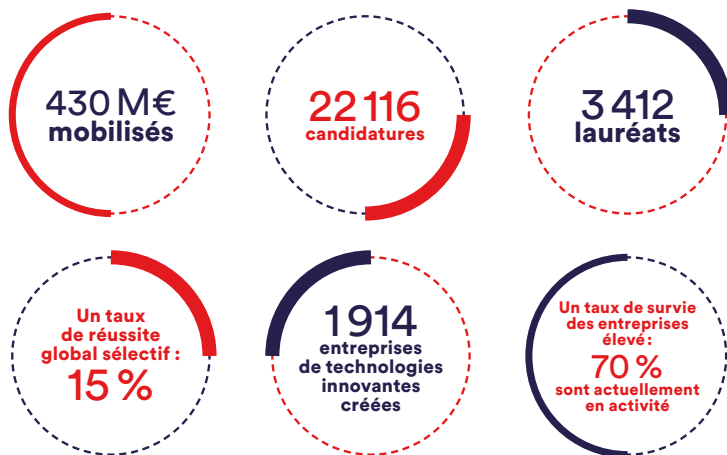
430 M€
mobilisés

22 116
candidatures

3 412
lauréats

Un taux de réussite global sélectif :
15 %

1 914
entreprises de technologies innovantes créées

Un taux de survie des entreprises élevé :
70 %
sont actuellement en activité